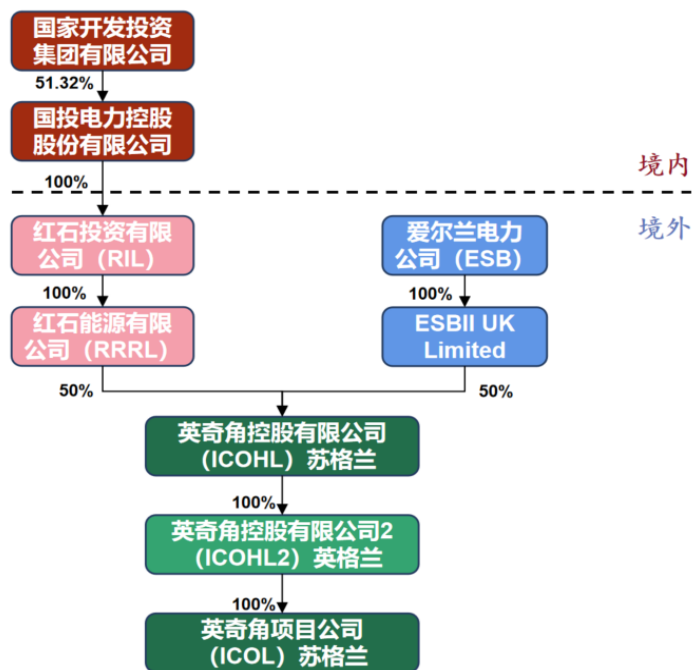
国家开发投资集团有限公司

51.32%

国投电力控股股份有限公司

境内

100%

境外

红石投资有限公司（RIL）

爱尔兰电力公司（ESB）

100%

100%

红石能源有限公司（RRRL）

ESBII UK Limited

50%

50%

英奇角控股有限公司（ICOHL）苏格兰

100%

英奇角控股有限公司2（ICOHL2）英格兰

100%

英奇角项目公司（ICOL）苏格兰